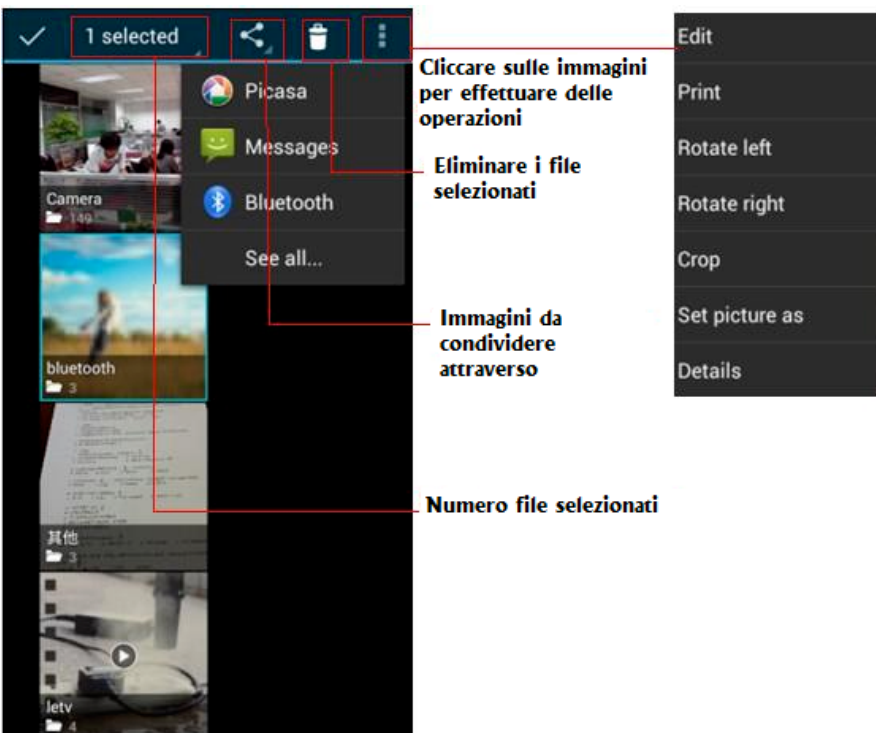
1 selected

Picasa

Messages

Bluetooth

See all...

Camera
149

bluetooth
3

其他
3

letv
4

Cliccare sulle immagini per effettuare delle operazioni

Eliminare i file selezionati

Immagini da condividere attraverso

Numero file selezionati

Edit

Print

Rotate left

Rotate right

Crop

Set picture as

Details